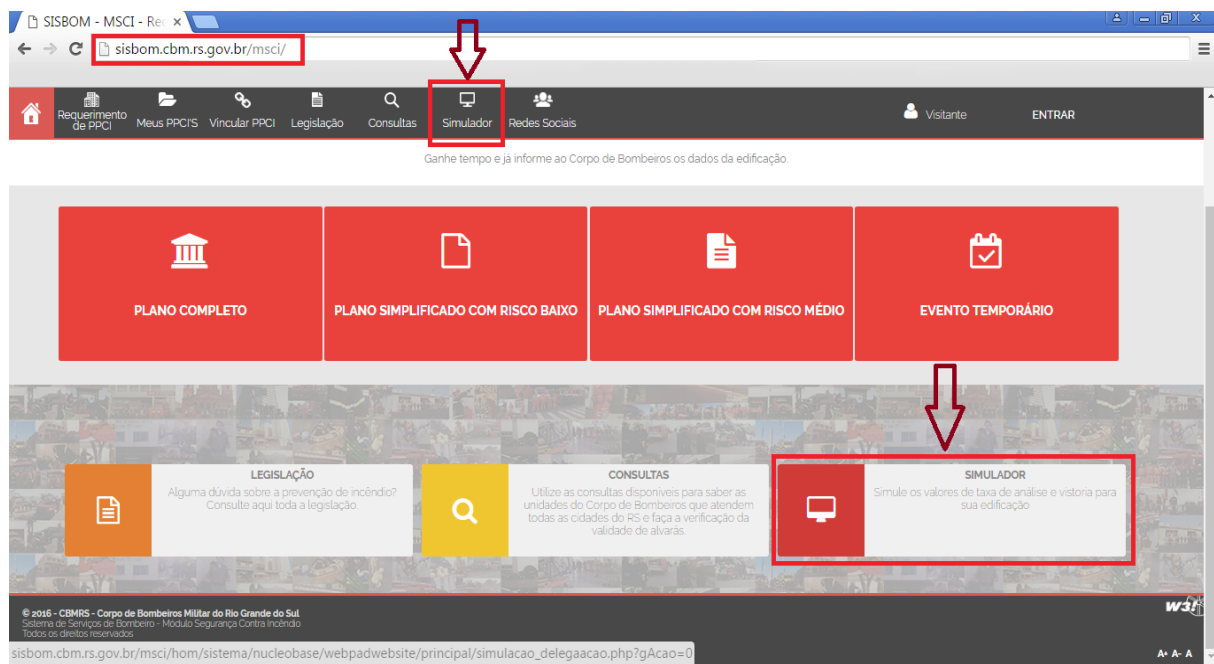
SISBOM - MSCI - Re ×

sisbom.cbm.rs.gov.br/msci/

Requerimento de PPCI
Meus PPCI'S
Vincular PPCI
Legislação
Consultas
Simulador
Redes Sociais
Visitante
ENTRAR

Ganhe tempo e já informe ao Corpo de Bombeiros os dados da edificação.

PLANO COMPLETO

PLANO SIMPLIFICADO COM RISCO BAIXO

PLANO SIMPLIFICADO COM RISCO MÉDIO

EVENTO TEMPORÁRIO

LEGISLAÇÃO
Alguma dúvida sobre a prevenção de incêndio? Consulte aqui toda a legislação.

CONSULTAS
Utilize as consultas disponíveis para saber as unidades do Corpo de Bombeiros que atendem todas as cidades do RS e faça a verificação da validade de alvarás.

SIMULADOR
Simule os valores de taxa de análise e vistoria para sua edificação

© 2016 - CBMRS - Corpo de Bombeiros Militar do Rio Grande do Sul
Sistema de Serviços de Bombeiro - Módulo Segurança Contra Incêndio
Todos os direitos reservados

W3!

sisbom.cbm.rs.gov.br/msci/hom/sistema/nucleobase/webpadwebsite/principal/simulacao_delegaacao.php?gAcao=0

A+ A- A